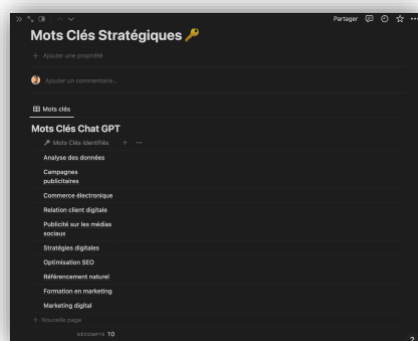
Partager

Mots Clés Stratégiques 🔑

+ Ajouter une propriété

Ajouter un commentaire...

Mots clés

Mots Clés Chat GPT

Mots Clés Identifiés + ···

Analyse des données

Campagnes publicitaires

Commerce électronique

Relation client digitale

Publicité sur les médias sociaux

Stratégies digitales

Optimisation SEO

Référencement naturel

Formation en marketing

Marketing digital

+ Nouvelle page

DÉCOMPTE 10

?